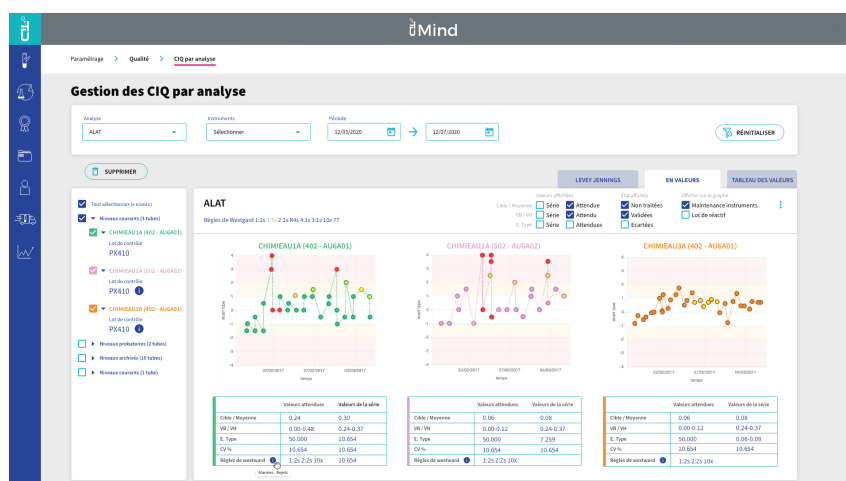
Mind

Paramétrage > Qualité > CIQ par analyse

Gestion des CIQ par analyse

Analyse
ALAT

Instruments
Sélectionner

Période
12/03/2020 → 12/07/2020

RÉINITIALISER

SUPPRIMER

LEVEY JENNINGS | EN VALEURS | TABLEAU DES VALEURS

Tout sélectionner (x niveau)
Niveaux courants (3 tubes)
CHIMIEAU1A (402 - AU6A01)
Lot de contrôle
PX410
CHIMIEAU1A (502 - AU6A02)
Lot de contrôle
PX410
CHIMIEAU3A (402 - AU6A01)
Lot de contrôle
PX410
Niveaux probatoires (2 tubes)
Niveaux archivés (10 tubes)
Niveaux courants (1 tube)

ALAT
Règles de Westgard 1:2s 1:3s 2:2s R4s 4:1s 3:1s 10x 7T

Valeurs affichées
Cible / Moyenne: Série, Attendue
VB / VH: Série, Attendu
E. Type: Série, Attendues

Etat affichés
Non traitées
Validées
Ecartées

Afficher sur le graphe
Maintenance instruments
Lot de réactif

CHIMIEAU1A (402 - AU6A01)
CHIMIEAU1A (502 - AU6A02)
CHIMIEAU3A (402 - AU6A01)

ecart type
22/02/2017 27/02/2017 04/03/2017
temps

| | Valeurs attendues | Valeurs de la série |
|---|---|---|
| Cible / Moyenne | 0.24 | 0.30 |
| VB / VH | 0.00-0.48 | 0.24-0.37 |
| E. Type | 50.000 | 10.654 |
| CV % | 10.654 | 10.654 |
| Règles de westward | 1:2S 2:2S 10x | 10.654 |

| | Valeurs attendues | Valeurs de la série |
|---|---|---|
| Cible / Moyenne | 0.06 | 0.08 |
| VB / VH | 0.00-0.12 | 0.24-0.37 |
| E. Type | 50.000 | 7.259 |
| CV % | 10.654 | 10.654 |
| Règles de westward | 1:2S 2:2S 10x | |

| | Valeurs attendues | Valeurs de la série |
|---|---|---|
| Cible / Moyenne | 0.06 | 0.08 |
| VB / VH | 0.00-0.12 | 0.24-0.37 |
| E. Type | 50.000 | 0.06-0.09 |
| CV % | 10.654 | 10.654 |
| Règles de westward | 1:2S 2:2S 10x | |

Alarmes · Rejets